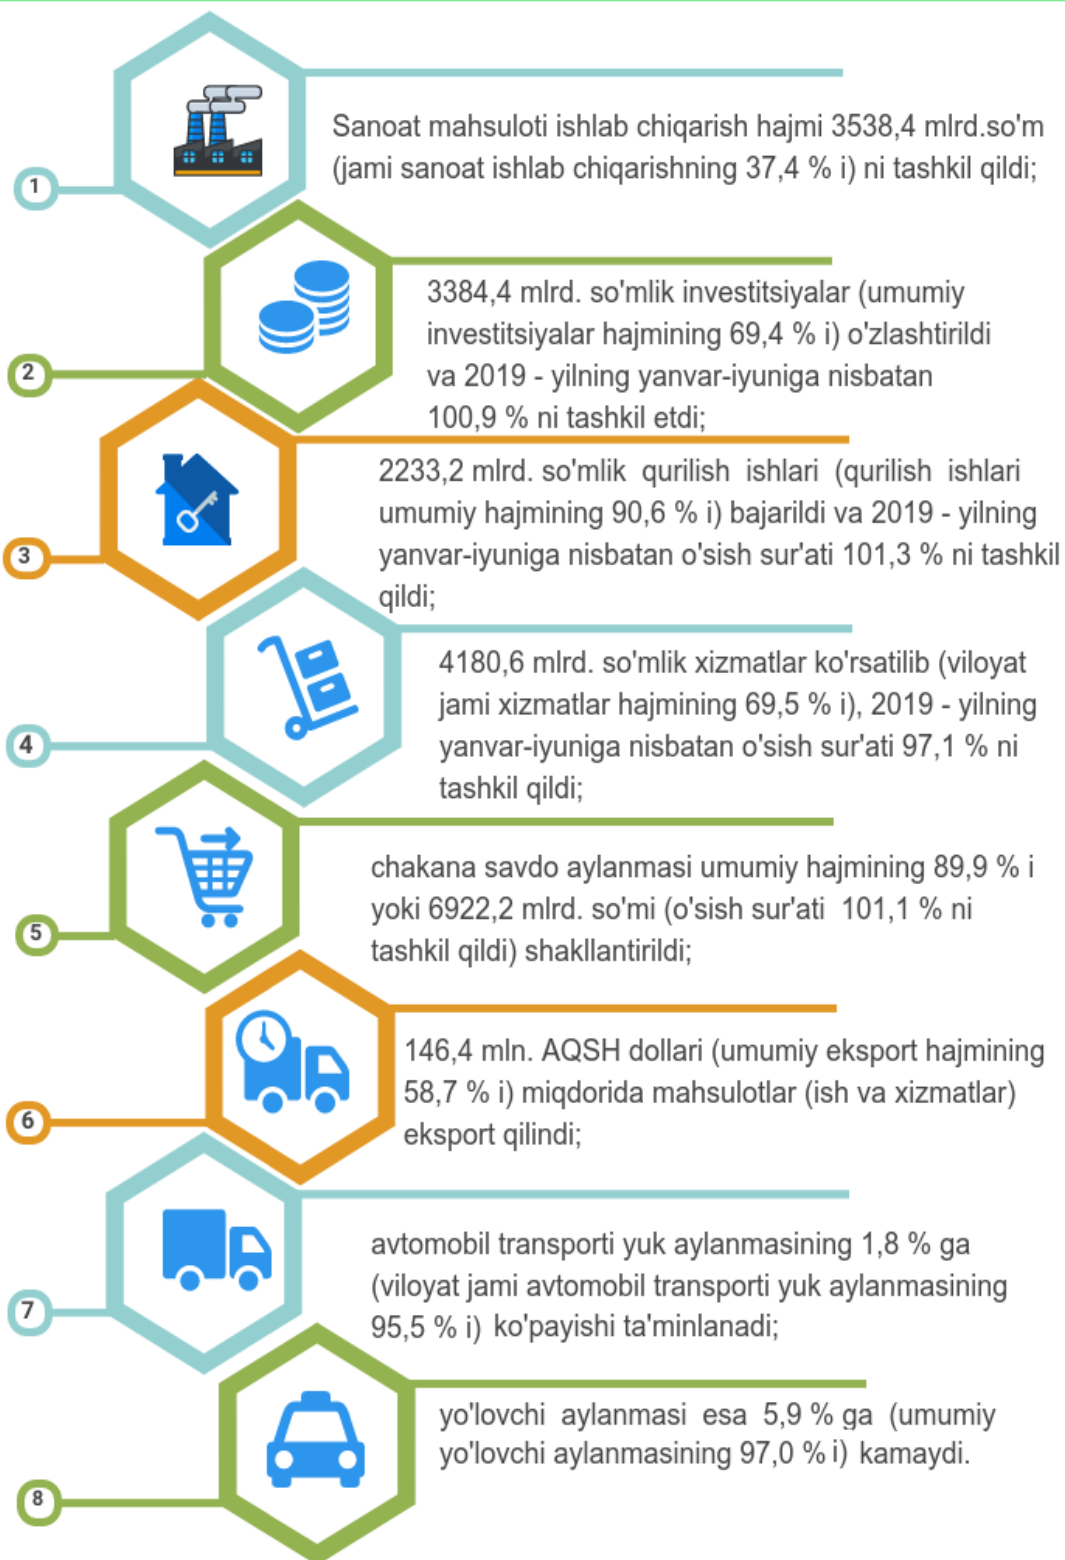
1

Sanoat mahsuloti ishlab chiqarish hajmi 3538,4 mlrd.so'm (jami sanoat ishlab chiqarishning 37,4 % i) ni tashkil qildi;

2

3384,4 mlrd. so'mlik investitsiyalar (umumiy investitsiyalar hajmining 69,4 % i) o'zlashtirildi va 2019 - yilning yanvar-iyuniga nisbatan 100,9 % ni tashkil etdi;

3

2233,2 mlrd. so'mlik qurilish ishlari (qurilish ishlari umumiy hajmining 90,6 % i) bajarildi va 2019 - yilning yanvar-iyuniga nisbatan o'sish sur'ati 101,3 % ni tashkil qildi;

4

4180,6 mlrd. so'mlik xizmatlar ko'rsatilib (viloyat jami xizmatlar hajmining 69,5 % i), 2019 - yilning yanvar-iyuniga nisbatan o'sish sur'ati 97,1 % ni tashkil qildi;

5

chakana savdo aylanmasi umumiy hajmining 89,9 % i yoki 6922,2 mlrd. so'mi (o'sish sur'ati 101,1 % ni tashkil qildi) shakllantirildi;

6

146,4 mln. AQSH dollari (umumiy eksport hajmining 58,7 % i) miqdorida mahsulotlar (ish va xizmatlar) eksport qilindi;

7

avtomobil transporti yuk aylanmasining 1,8 % ga (viloyat jami avtomobil transporti yuk aylanmasining 95,5 % i) ko'payishi ta'minlanadi;

8

yo'lovchi aylanmasi esa 5,9 % ga (umumiy yo'lovchi aylanmasining 97,0 % i) kamaydi.